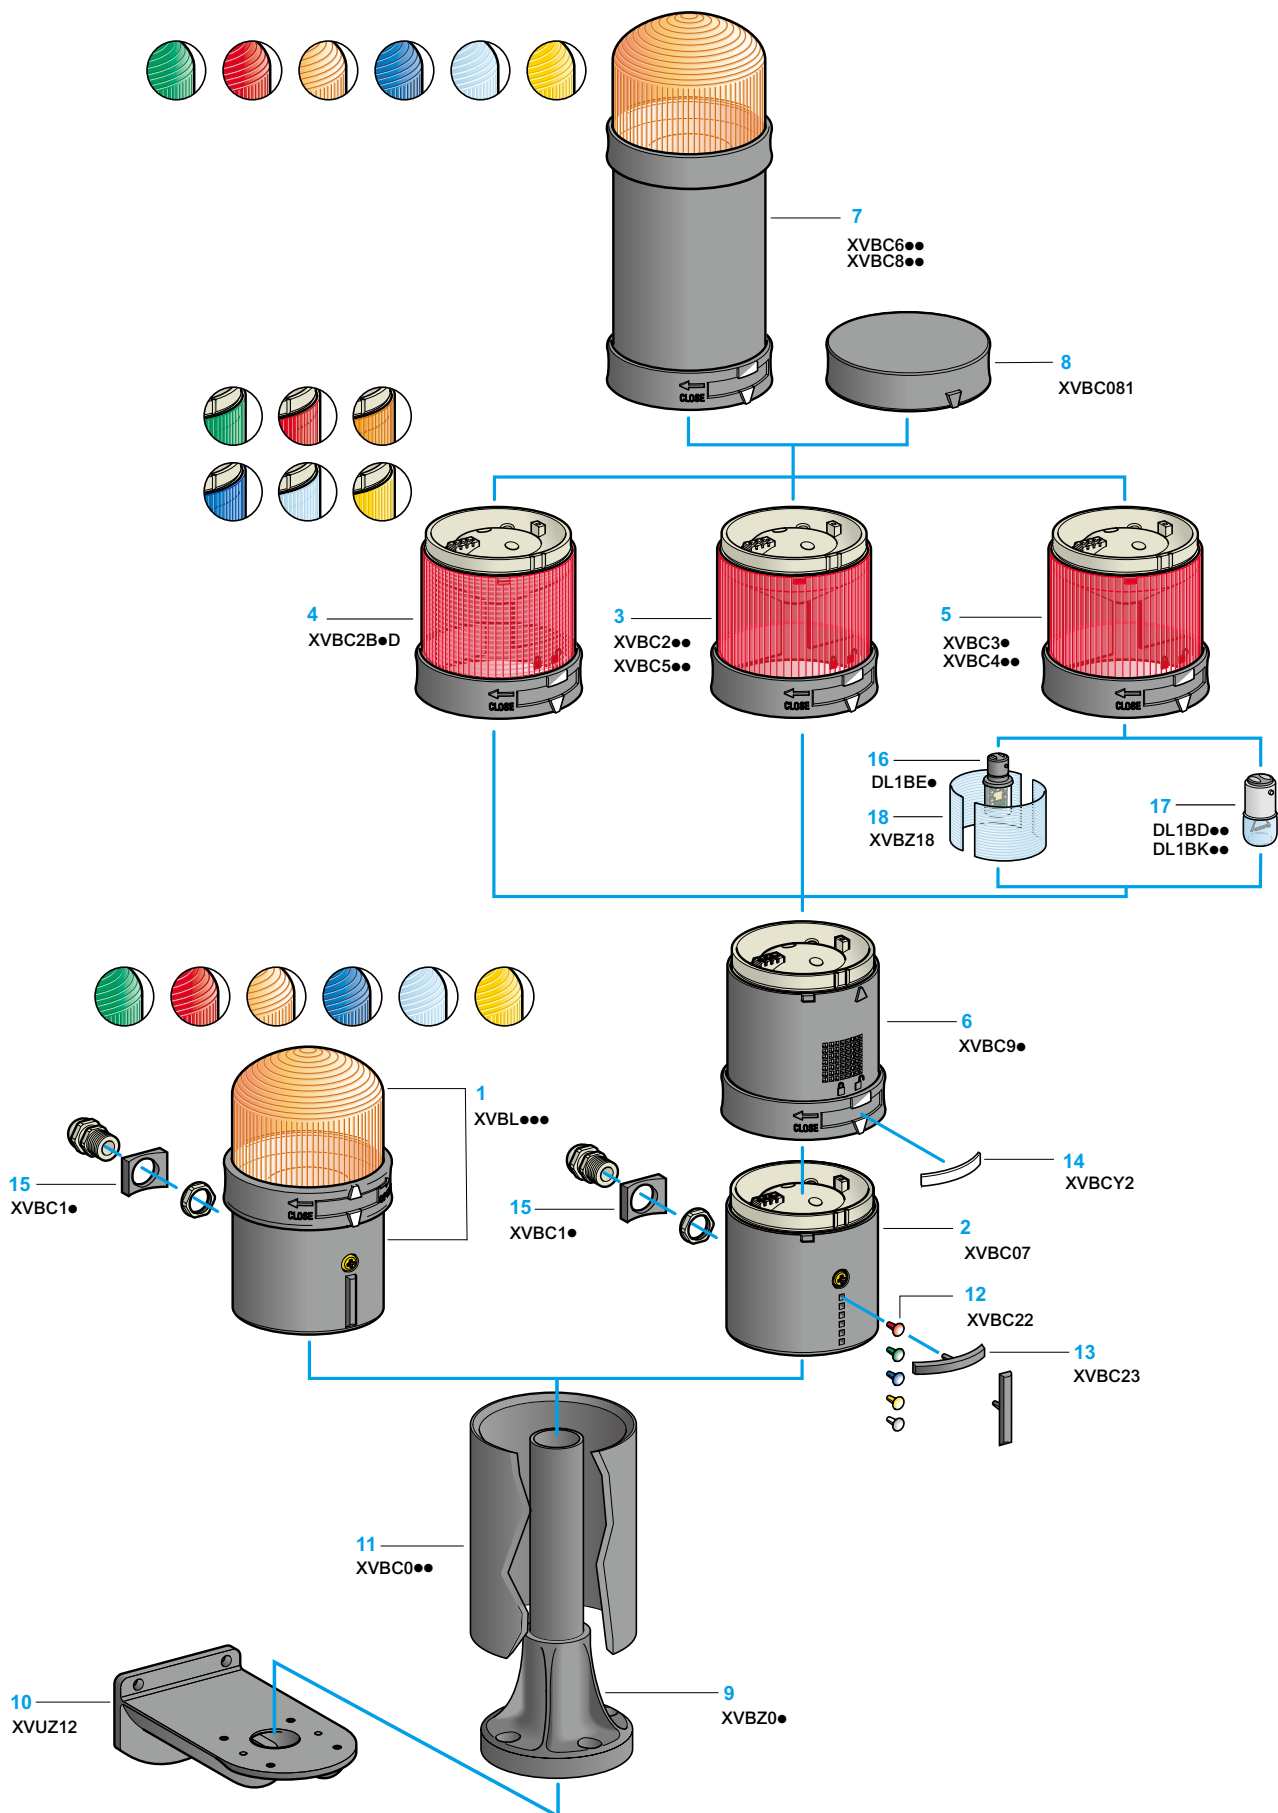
7
XVBC6●●
XVBC8●●

CLOSE

8
XVBC081

4
XVBC2B●D

CLOSE

3
XVBC2●●
XVBC5●●

CLOSE

5
XVBC3●
XVBC4●●

CLOSE

16
DL1BE●

18
XVBZ18

17
DL1BD●●
DL1BK●●

6
XVBC9●

CLOSE

1
XVBL●●●

CLOSE

15
XVBC1●

15
XVBC1●

14
XVBCY2

2
XVBC07

12
XVBC22

13
XVBC23

11
XVBC0●●

10
XVUZ12

9
XVBZ0●